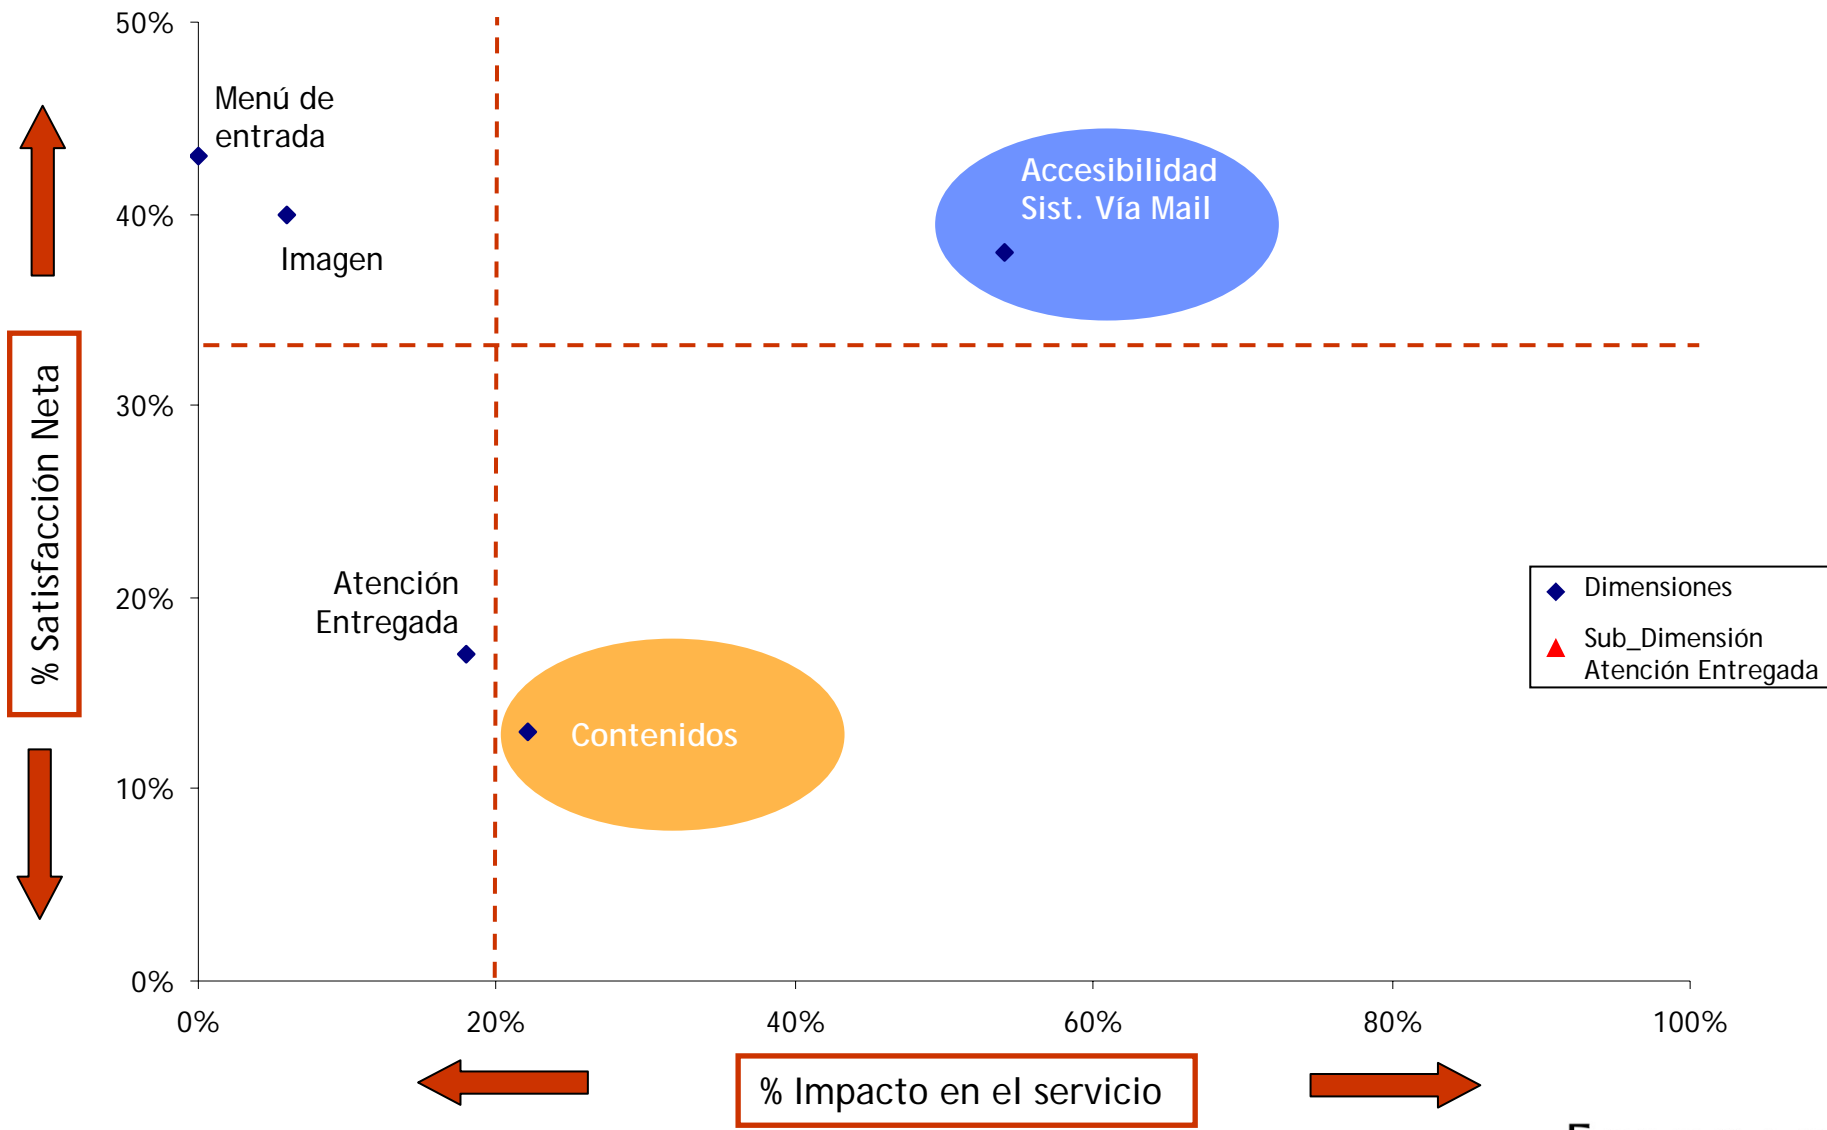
50%
40%
30%
20%
10%
0%

% Satisfacción Neta

Menú de entrada

Imagen

Accesibilidad Sist. Vía Mail

Atención Entregada

Contenidos

Dimensiones
Sub_Dimensión Atención Entregada

0%
20%
40%
60%
80%
100%

% Impacto en el servicio